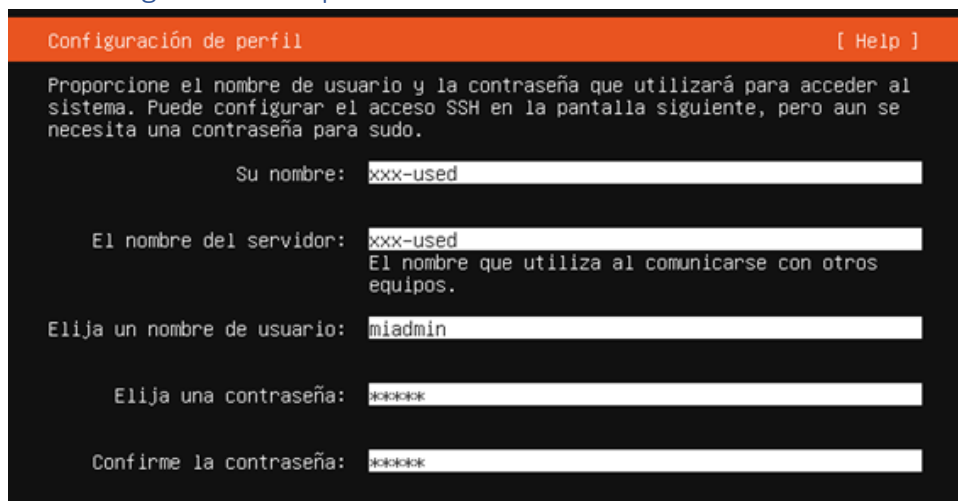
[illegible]

Configuración de perfil [ Help ]

Proporcione el nombre de usuario y la contraseña que utilizará para acceder al sistema. Puede configurar el acceso SSH en la pantalla siguiente, pero aun se necesita una contraseña para sudo.

Su nombre: xxx-used

El nombre del servidor: xxx-used
El nombre que utiliza al comunicarse con otros equipos.

Elija un nombre de usuario: miadmin

Elija una contraseña: *****

Confirme la contraseña: *****